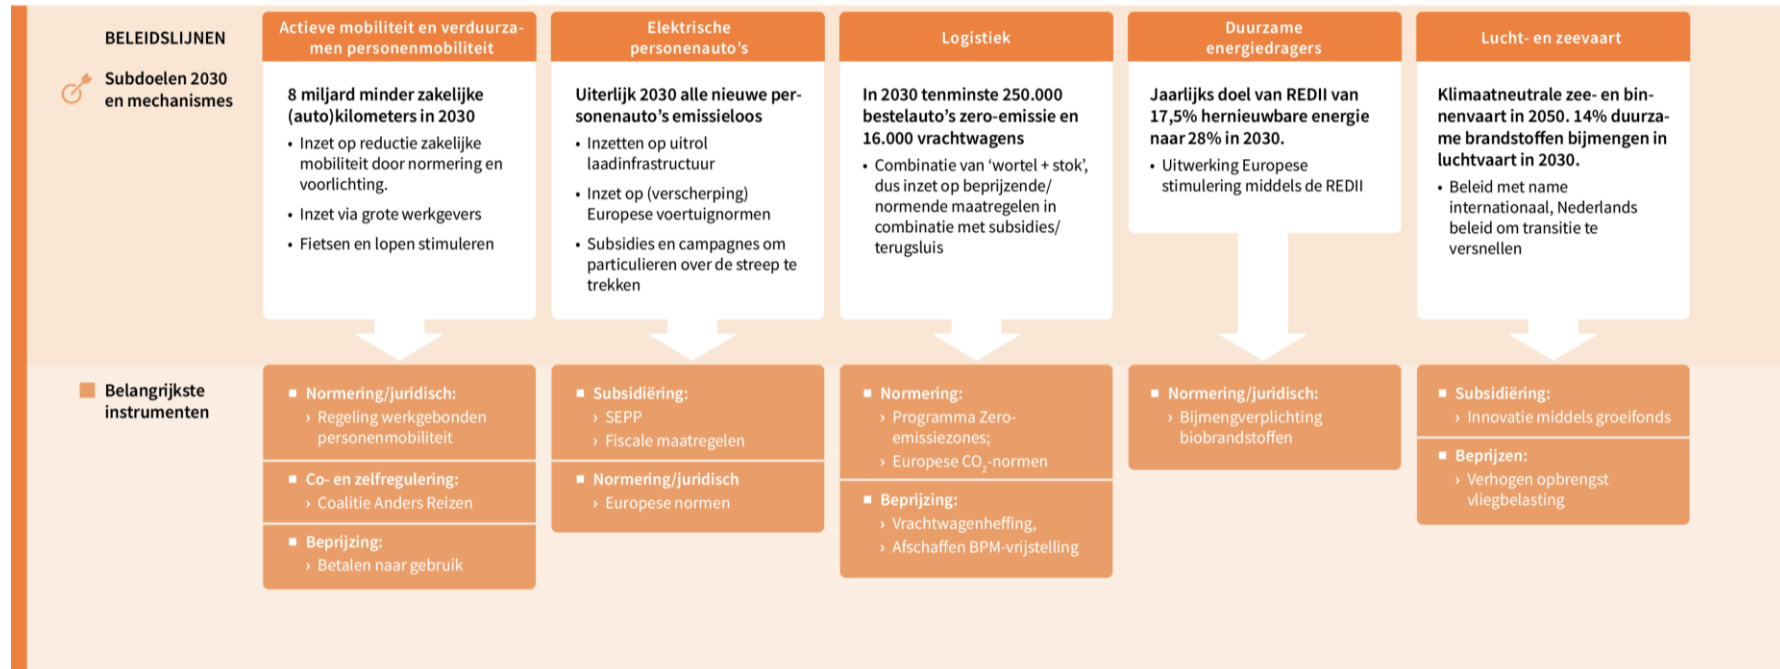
BELEIDSLIJNEN

Subdoelen 2030 en mechanismes

Actieve mobiliteit en verduurzamen personenmobiliteit

8 miljard minder zakelijke (auto)kilometers in 2030

- Inzet op reductie zakelijke mobiliteit door normering en voorlichting.
- Inzet via grote werkgevers
- Fietsen en lopen stimuleren

Elektrische personenauto's

Uiterlijk 2030 alle nieuwe personenauto's emissieloos

- Inzetten op uitrol laadinfrastructuur
- Inzet op (verscherping) Europese voertuignormen
- Subsidies en campagnes om particulieren over de streep te trekken

Logistiek

In 2030 tenminste 250.000 bestelauto's zero-emissie en 16.000 vrachtwagens

- Combinatie van 'wortel + stok', dus inzet op beprijzende/ normende maatregelen in combinatie met subsidies/ terugsluis

Duurzame energiedragers

Jaarlijks doel van REDII van 17,5% hernieuwbare energie naar 28% in 2030.

- Uitwerking Europese stimulering middels de REDII

Lucht- en zeevaart

Klimaatneutrale zee- en binnenvaart in 2050. 14% duurzame brandstoffen bijmengen in luchtvaart in 2030.

- Beleid met name internationaal, Nederlands beleid om transitie te versnellen

Belangrijkste instrumenten

Normering/juridisch:
› Regeling werkgebonden personenmobiliteit

Co- en zelfregulering:
› Coalitie Anders Reizen

Beprijzing:
› Betalen naar gebruik

Subsidiëring:
› SEPP
› Fiscale maatregelen

Normering/juridisch
› Europese normen

Normering:
› Programma Zero-emissiezones;
› Europese $CO_2$-normen

Beprijzing:
› Vrachtwagenheffing,
› Afschaffen BPM-vrijstelling

Normering/juridisch:
› Bijmengverplichting biobrandstoffen

Subsidiëring:
› Innovatie middels groeifonds

Beprijzen:
› Verhogen opbrengst vliegbelasting